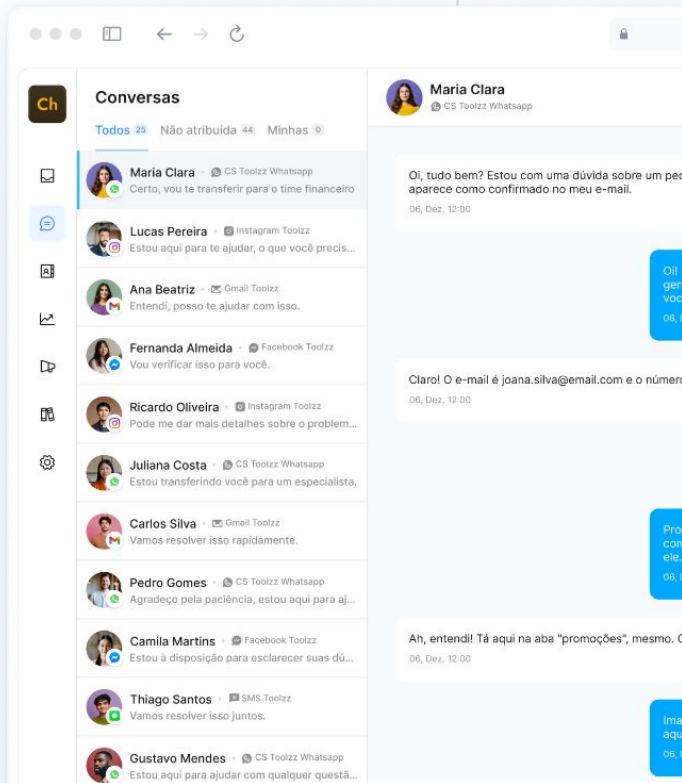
Ch

Conversas

Todos 25 Não atribuída 44 Minhas 0

Maria Clara • CS Toolzz Whatsapp
Certo, vou te transferir para o time financeiro

Lucas Pereira • Instagram Toolzz
Estou aqui para te ajudar, o que você precis...

Ana Beatriz • Gmail Toolzz
Entendi, posso te ajudar com isso.

Fernanda Almeida • Facebook Toolzz
Vou verificar isso para você.

Ricardo Oliveira • Instagram Toolzz
Pode me dar mais detalhes sobre o problem...

Juliana Costa • CS Toolzz Whatsapp
Estou transferindo você para um especialista.

Carlos Silva • Gmail Toolzz
Vamos resolver isso rapidamente.

Pedro Gomes • CS Toolzz Whatsapp
Agradeço pela paciência, estou aqui para aj...

Camila Martins • Facebook Toolzz
Estou à disposição para esclarecer suas dú...

Thiago Santos • SMS Toolzz
Vamos resolver isso juntos.

Gustavo Mendes • CS Toolzz Whatsapp
Estou aqui para ajudar com qualquer questã...

Maria Clara
CS Toolzz Whatsapp

Oi, tudo bem? Estou com uma dúvida sobre um pe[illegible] aparece como confirmado no meu e-mail.
06, Dez, 12:00

Oi! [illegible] ger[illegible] voc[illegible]
06, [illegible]

Claro! O e-mail é joana.silva@email.com e o númer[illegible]
06, Dez, 12:00

Pro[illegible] con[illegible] ele.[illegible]
06, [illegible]

Ah, entendi! Tá aqui na aba "promoções", mesmo. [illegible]
06, Dez, 12:00

Ima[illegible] aqu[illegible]
06, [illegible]